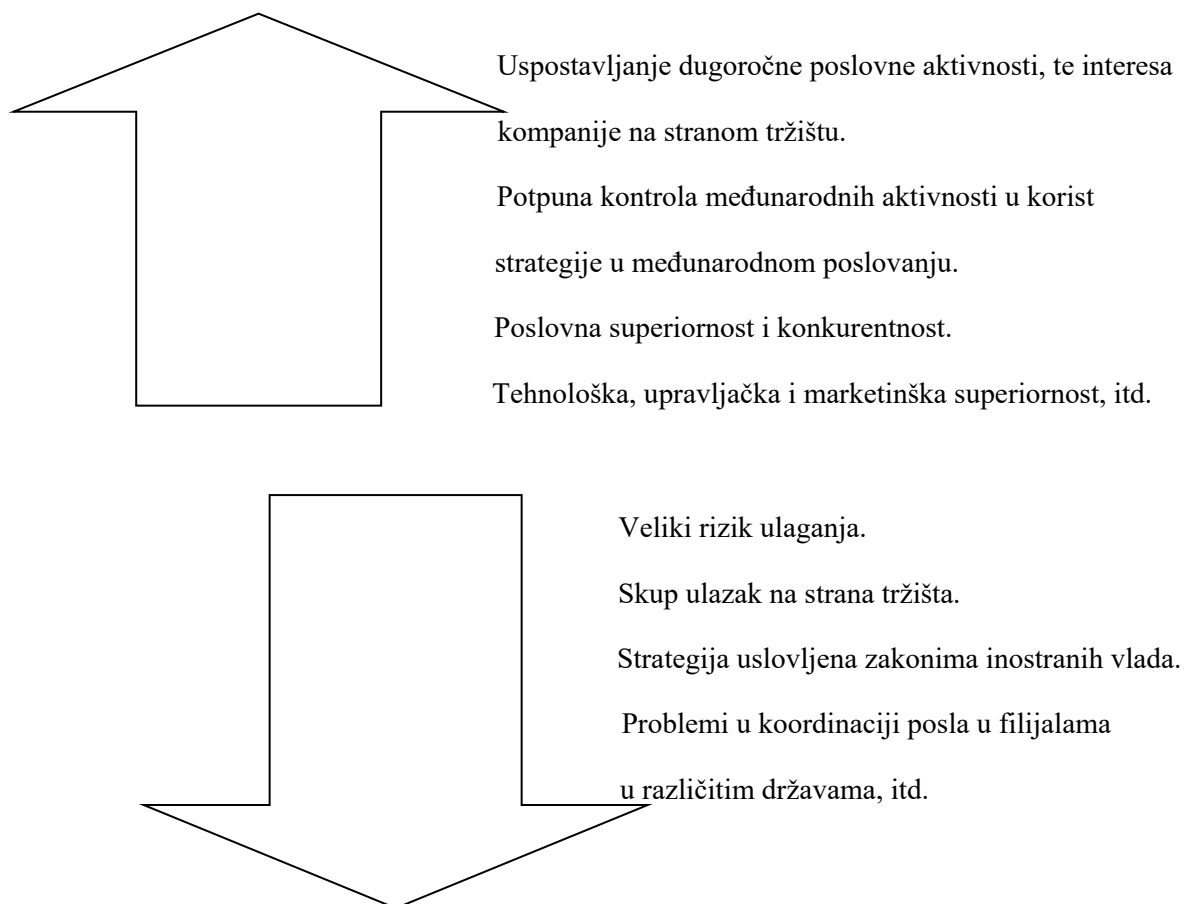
Uspostavljanje dugoročne poslovne aktivnosti, te interesa kompanije na stranom tržištu.

Potpuna kontrola međunarodnih aktivnosti u korist strategije u međunarodnom poslovanju.

Poslovna superiornost i konkurentnost.

Tehnološka, upravljačka i marketinška superiornost, itd.

Veliki rizik ulaganja.

Skup ulazak na strana tržišta.

Strategija uslovljena zakonima inostranih vlada.

Problemi u koordinaciji posla u filijalama u različitim državama, itd.